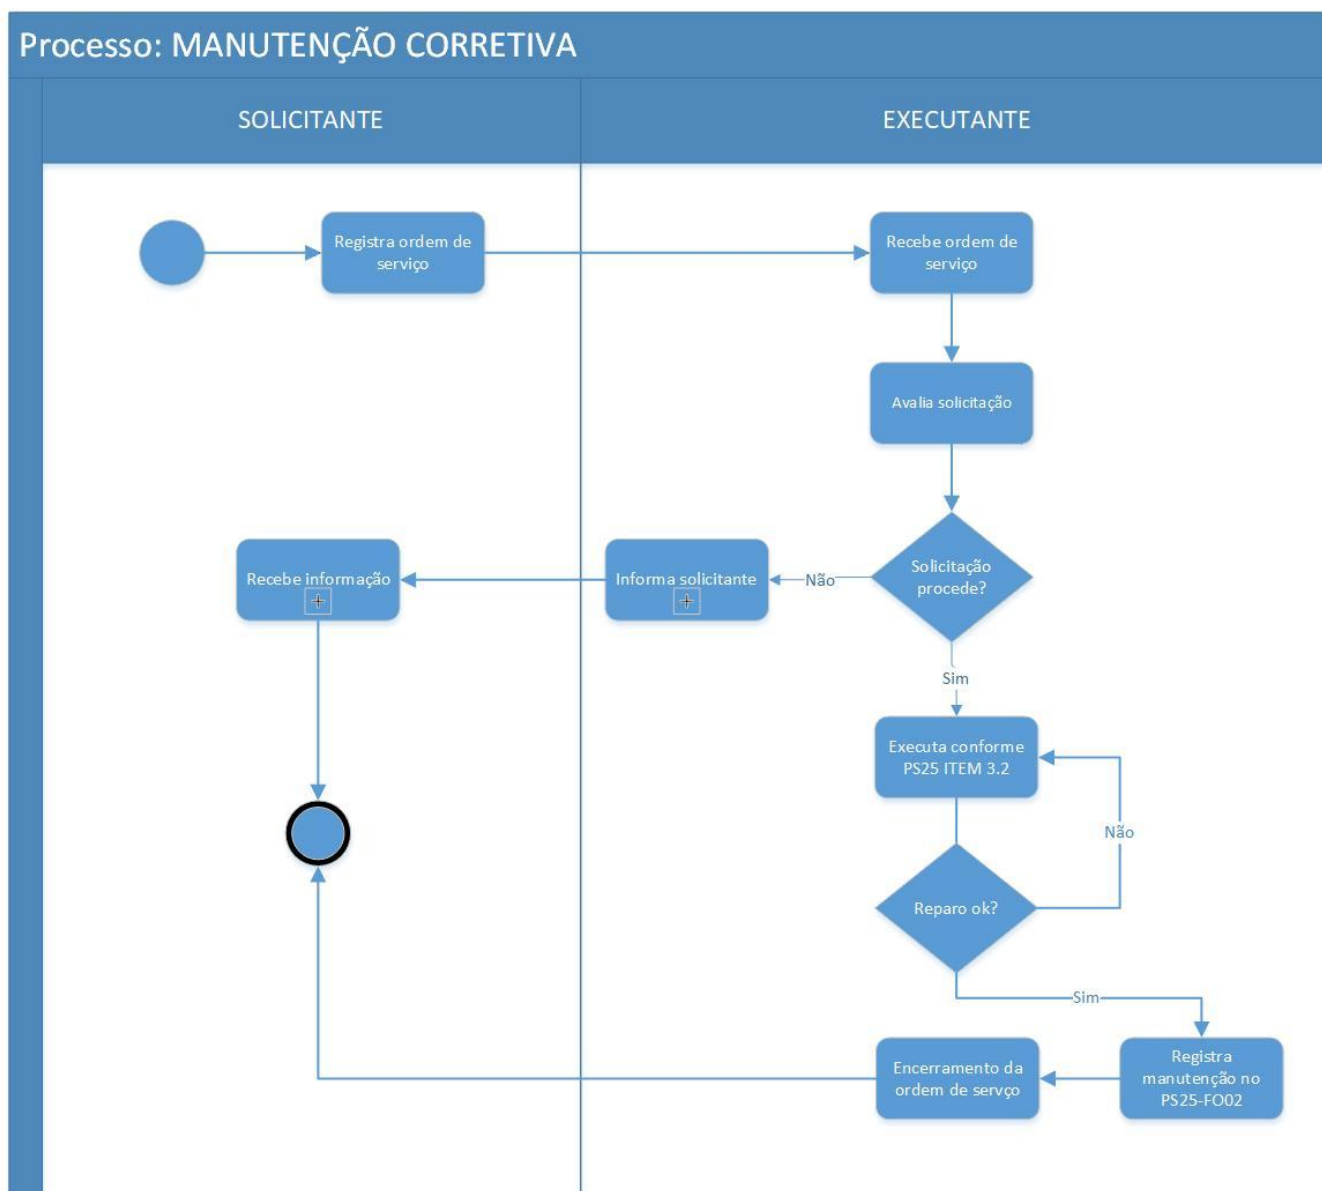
Processo: MANUTENÇÃO CORRETIVA

SOLICITANTE

EXECUTANTE

Registra ordem de serviço

Recebe ordem de serviço

Avalia solicitação

Solicitação procede?

Não

Informa solicitante

Recebe informação

Sim

Executa conforme PS25 ITEM 3.2

Não

Reparo ok?

Sim

Registra manutenção no PS25-FO02

Encerramento da ordem de serviço